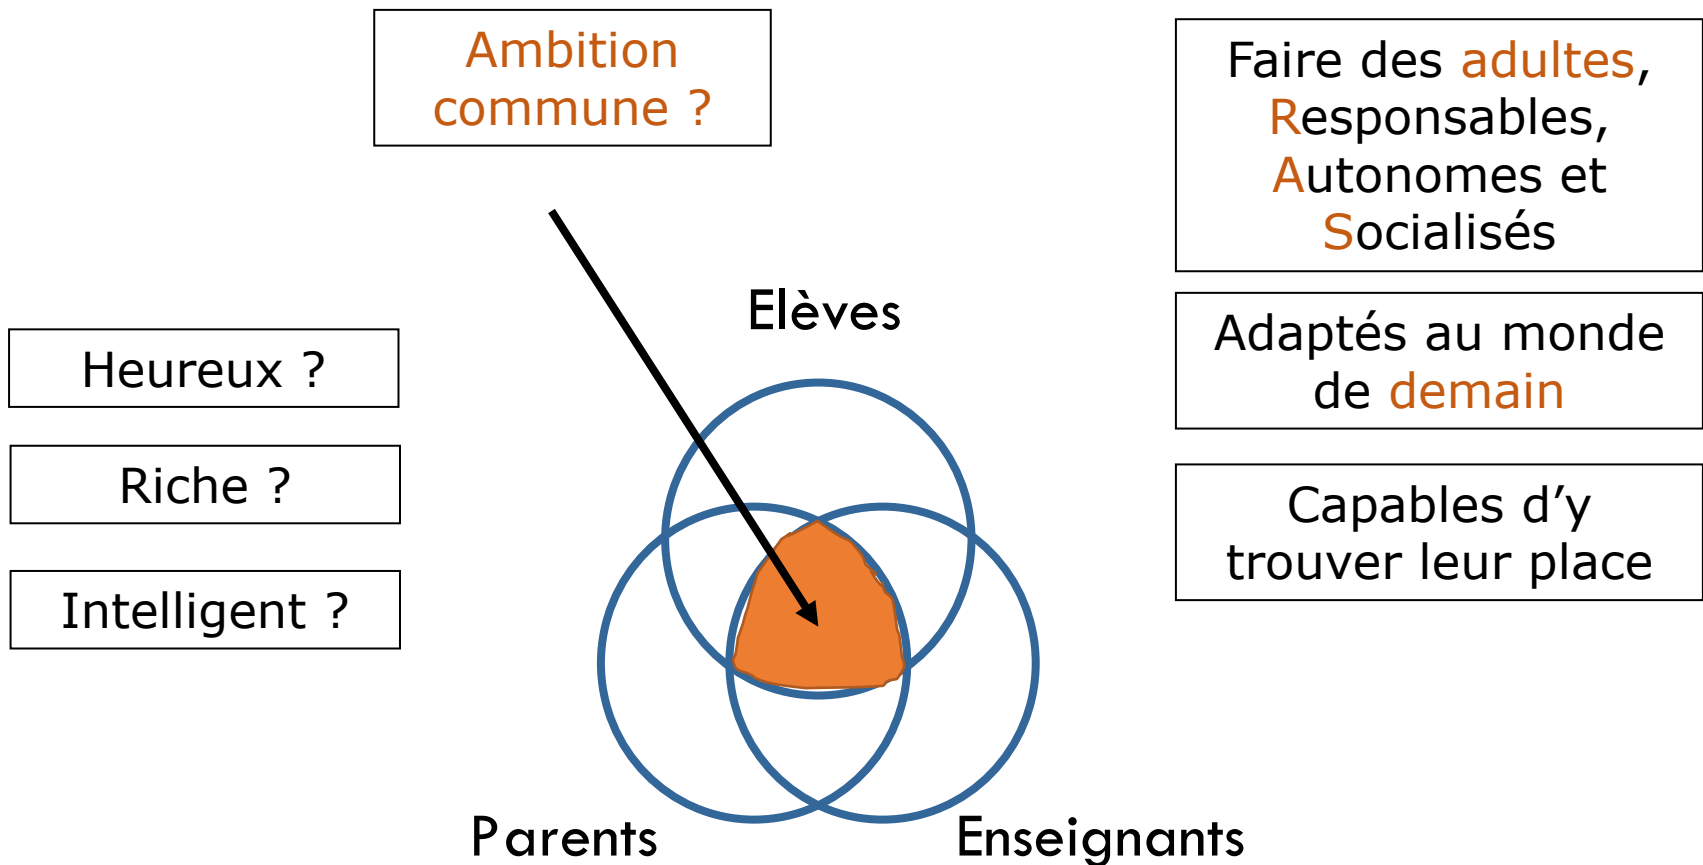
Ambition commune ?

Faire des adultes, Responsables, Autonomes et Socialisés

Elèves

Heureux ?

Riche ?

Intelligent ?

Adaptés au monde de demain

Capables d'y trouver leur place

Parents

Enseignants